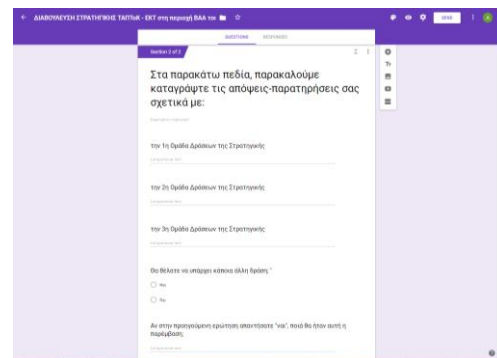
ΔΙΑΒΟΥΛΕΥΣΗ ΣΤΡΑΤΗΓΙΚΗΣ ΤΑΠΤοΚ - ΕΚΤ στη περιοχή ΒΑΑ του

SEND

QUESTIONS RESPONSES

Section 2 of 2

Στα παρακάτω πεδία, παρακαλούμε καταγράψτε τις απόψεις-παρατηρήσεις σας σχετικά με:

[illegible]

την 1η Ομάδα Δράσεων της Στρατηγικής

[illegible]

την 2η Ομάδα Δράσεων της Στρατηγικής

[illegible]

την 3η Ομάδα Δράσεων της Στρατηγικής

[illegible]

Θα θέλατε να υπάρχει κάποια άλλη δράση; *

Ναι

Όχι

Αν στην προηγούμενη ερώτηση απαντήσατε "ναι", ποια θα ήταν αυτή η παρέμβαση;